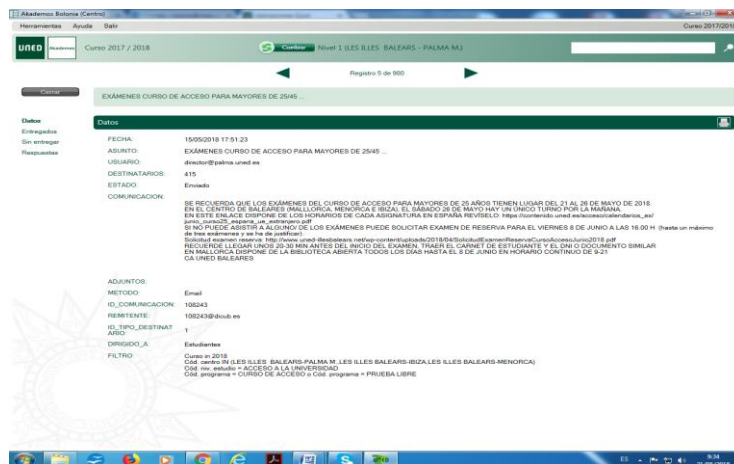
Akademos Bolonia (Centro)

Herramientas Ayuda Salir

Curso 2017/2018

UNED Akademos

Curso 2017 / 2018

Cambiar Nivel 1 (LES ILLES BALEARS - PALMA M.)

Registro 5 de 900

Cerrar

EXÁMENES CURSO DE ACCESO PARA MAYORES DE 25/45 ...

Datos
Entregados
Sin entregar
Respuestas

Datos

FECHA: 15/05/2018 17:51:23

ASUNTO: EXÁMENES CURSO DE ACCESO PARA MAYORES DE 25/45 ...

USUARIO: director@palma.uned.es

DESTINATARIOS: 415

ESTADO: Enviado

COMUNICACION: SE RECUERDA QUE LOS EXÁMENES DEL CURSO DE ACCESO PARA MAYORES DE 25 AÑOS TIENEN LUGAR DEL 21 AL 26 DE MAYO DE 2018.
EN EL CENTRO DE BALEARES (MALLORCA, MENORCA E IBIZA) EL SÁBADO 26 DE MAYO HAY UN ÚNICO TURNO POR LA MAÑANA.
EN ESTE ENLACE DISPONE DE LOS HORARIOS DE CADA ASIGNATURA EN ESPAÑA REVÍSELO: https://contenido.uned.es/acceso/calendarios_ex/junio_curso25_espana_ue_extranjero.pdf
SI NO PUEDE ASISTIR A ALGUNO DE LOS EXÁMENES PUEDE SOLICITAR EXAMEN DE RESERVA PARA EL VIERNES 8 DE JUNIO A LAS 16.00 H. (hasta un máximo de tres exámenes y se ha de justificar)
Solicitud examen reserva: http://www.uned-illesbalears.net/wp-content/uploads/2018/04/SolicitudExamenReservaCursoAccesoJunio2018.pdf
RECUERDE LLEGAR UNOS 20-30 MIN ANTES DEL INICIO DEL EXAMEN, TRAER EL CARNET DE ESTUDIANTE Y EL DNI O DOCUMENTO SIMILAR.
EN MALLORCA DISPONE DE LA BIBLIOTECA ABIERTA TODOS LOS DÍAS HASTA EL 8 DE JUNIO EN HORARIO CONTINUO DE 9-21
CA UNED BALEARES

ADJUNTOS:

METODO: Email

ID_COMUNICACION: 108243

REMITENTE: 108243@dicub.es

ID_TIPO_DESTINATARIO: 1

DIRIGIDO_A: Estudiantes

FILTRO: Curso in 2018
Cód. centro IN (LES ILLES BALEARS-PALMA M.,LES ILLES BALEARS-IBIZA,LES ILLES BALEARS-MENORCA)
Cód. niv. estudio = ACCESO A LA UNIVERSIDAD
Cód. programa = CURSO DE ACCESO o Cód. programa = PRUEBA LIBRE

ES 9:34